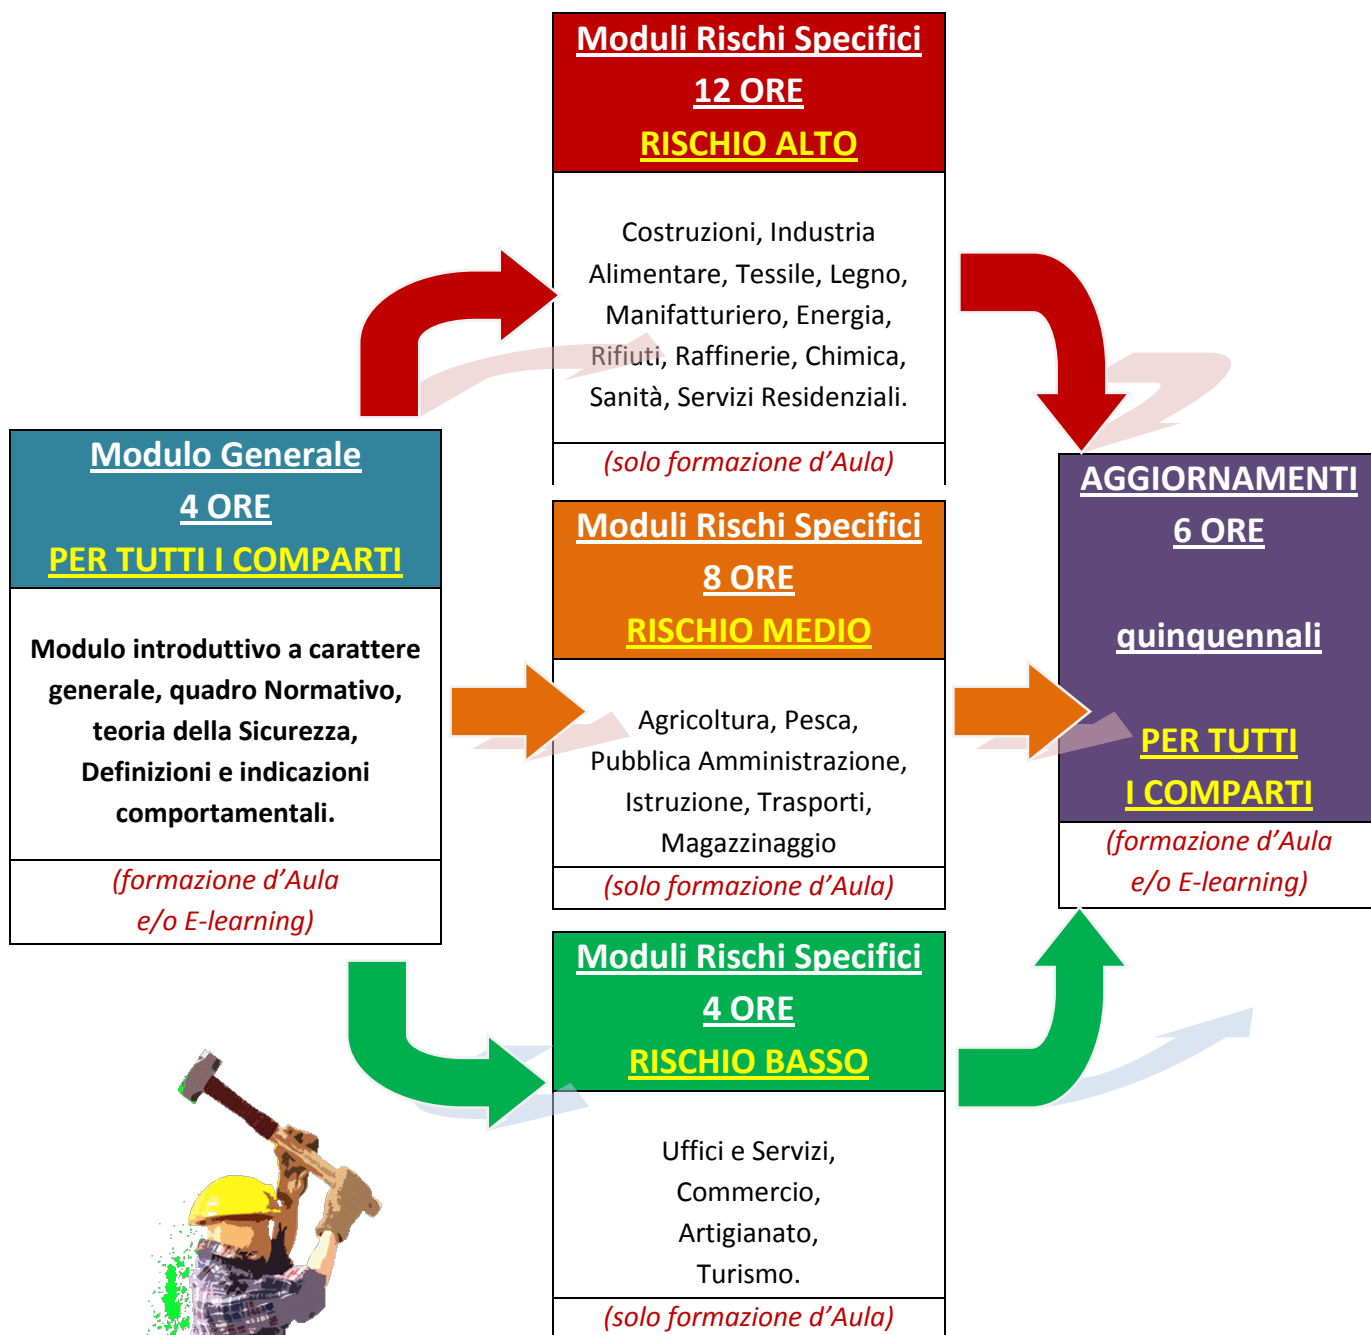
Moduli Rischi Specifici
12 ORE
RISCHIO ALTO

Costruzioni, Industria Alimentare, Tessile, Legno, Manifatturiero, Energia, Rifiuti, Raffinerie, Chimica, Sanità, Servizi Residenziali.

(solo formazione d'Aula)

Modulo Generale
4 ORE
PER TUTTI I COMPARTI

Modulo introduttivo a carattere generale, quadro Normativo, teoria della Sicurezza, Definizioni e indicazioni comportamentali.

(formazione d'Aula e/o E-learning)

Moduli Rischi Specifici
8 ORE
RISCHIO MEDIO

Agricoltura, Pesca, Pubblica Amministrazione, Istruzione, Trasporti, Magazzinaggio

(solo formazione d'Aula)

AGGIORNAMENTI
6 ORE

quinquennali

PER TUTTI
I COMPARTI

(formazione d'Aula e/o E-learning)

Moduli Rischi Specifici
4 ORE
RISCHIO BASSO

Uffici e Servizi, Commercio, Artigianato, Turismo.

(solo formazione d'Aula)